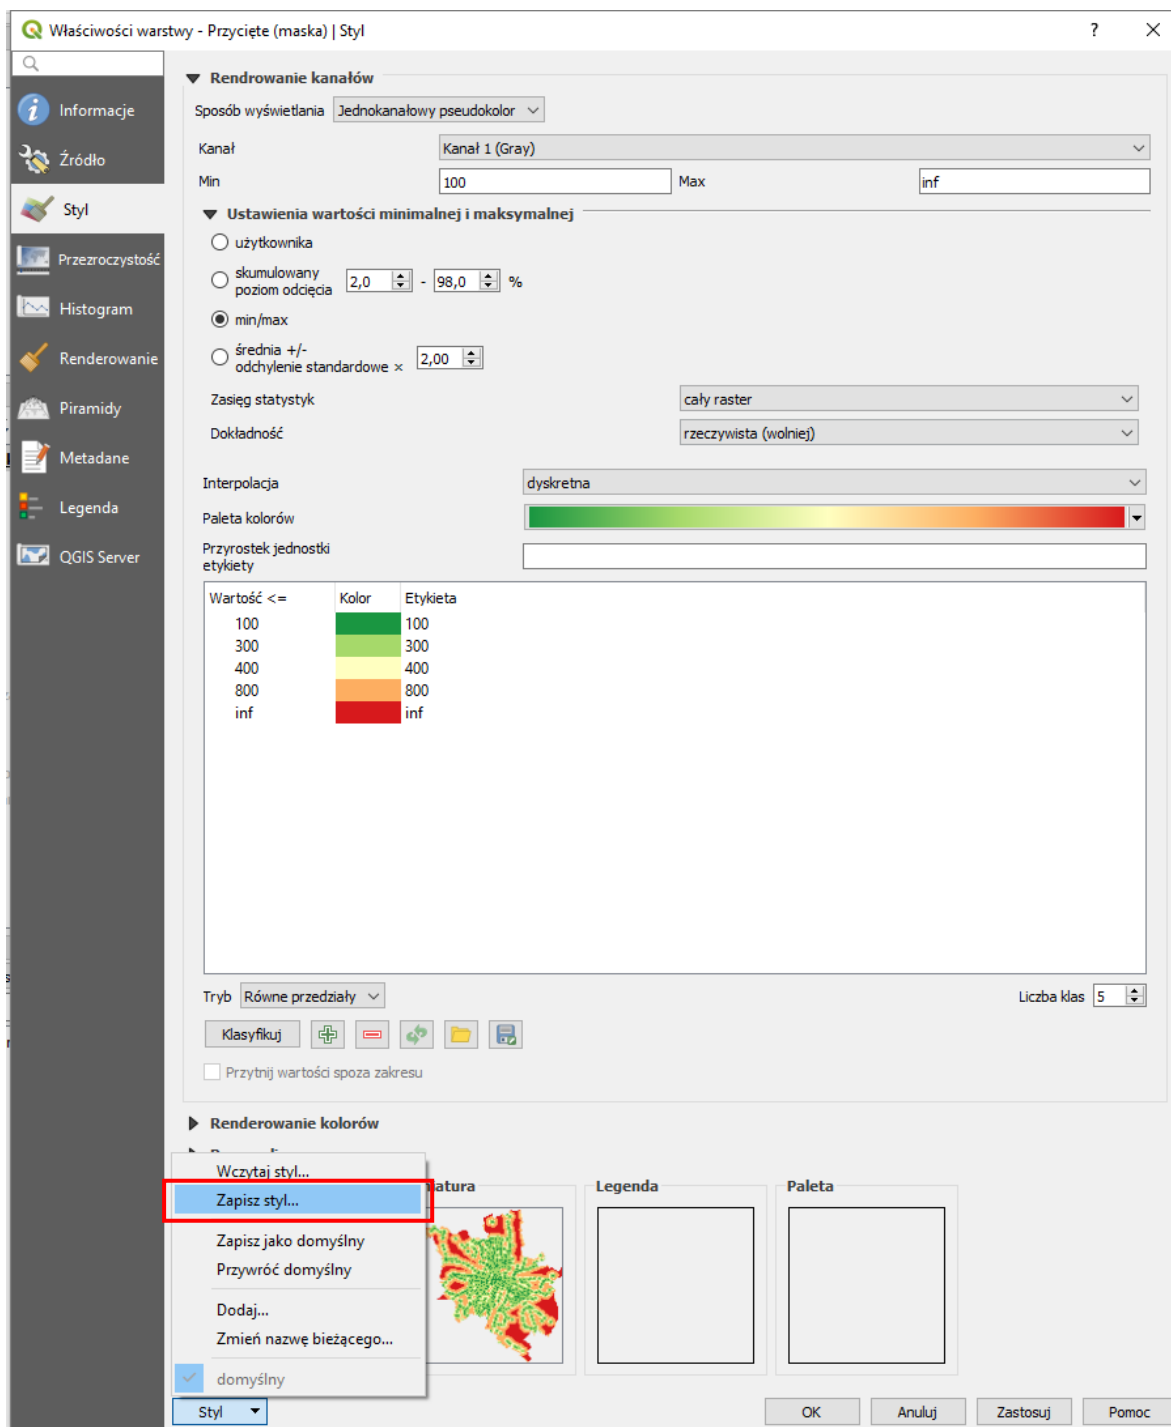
Właściwości warstwy - Przycięte (maska) | Styl

?

Informacje
Źródło
Styl
Przezroczystość
Histogram
Renderowanie
Piramidy
Metadane
Legenda
QGIS Server

Rendrowanie kanałów

Sposób wyświetlania Jednokanałowy pseudokolor

Kanał Kanał 1 (Gray)

Min 100 Max inf

Ustawienia wartości minimalnej i maksymalnej

użytkownika

skumulowany poziom odcięcia 2,0 - 98,0 %

min/max

średnia +/- odchylenie standardowe × 2,00

Zasięg statystyk cały raster

Dokładność rzeczywista (wolniej)

Interpolacja dyskretna

Paleta kolorów

Przyrostek jednostki etykiety

| Wartość <= | Kolor | Etykieta |
|---|---|---|
| 100 | | 100 |
| 300 | | 300 |
| 400 | | 400 |
| 800 | | 800 |
| inf | | inf |

Tryb Równe przedziały

Liczba klas 5

Klasyfikuj

Przytnij wartości spoza zakresu

Renderowanie kolorów

Wczytaj styl...
Zapisz styl...
Zapisz jako domyślny
Przywróć domyślny
Dodaj...
Zmień nazwę bieżącego...
domyślny

atura

Legenda

Paleta

Styl

OK Anuluj Zastosuj Pomoc